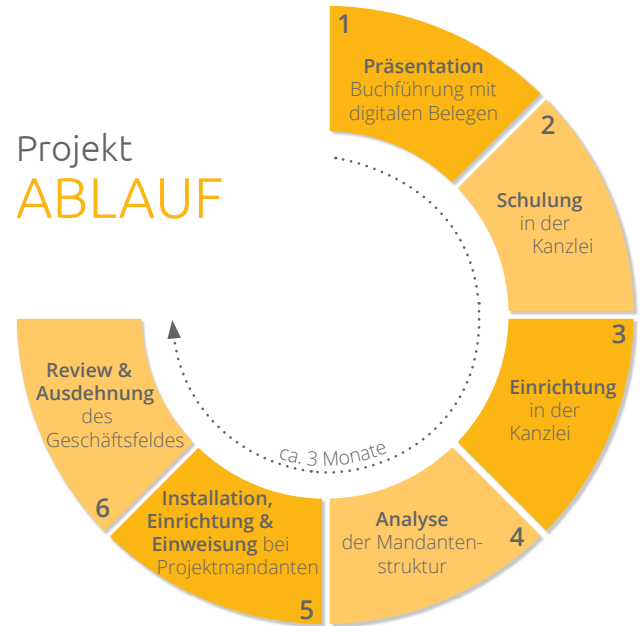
Projekt
ABLAUF

1
Präsentation
Buchführung mit digitalen Belegen

2
Schulung in der Kanzlei

3
Einrichtung in der Kanzlei

4
Analyse der Mandantenstruktur

5
Installation, Einrichtung & Einweisung bei Projektmandanten

6
Review & Ausdehnung des Geschäftsfeldes

ca. 3 Monate